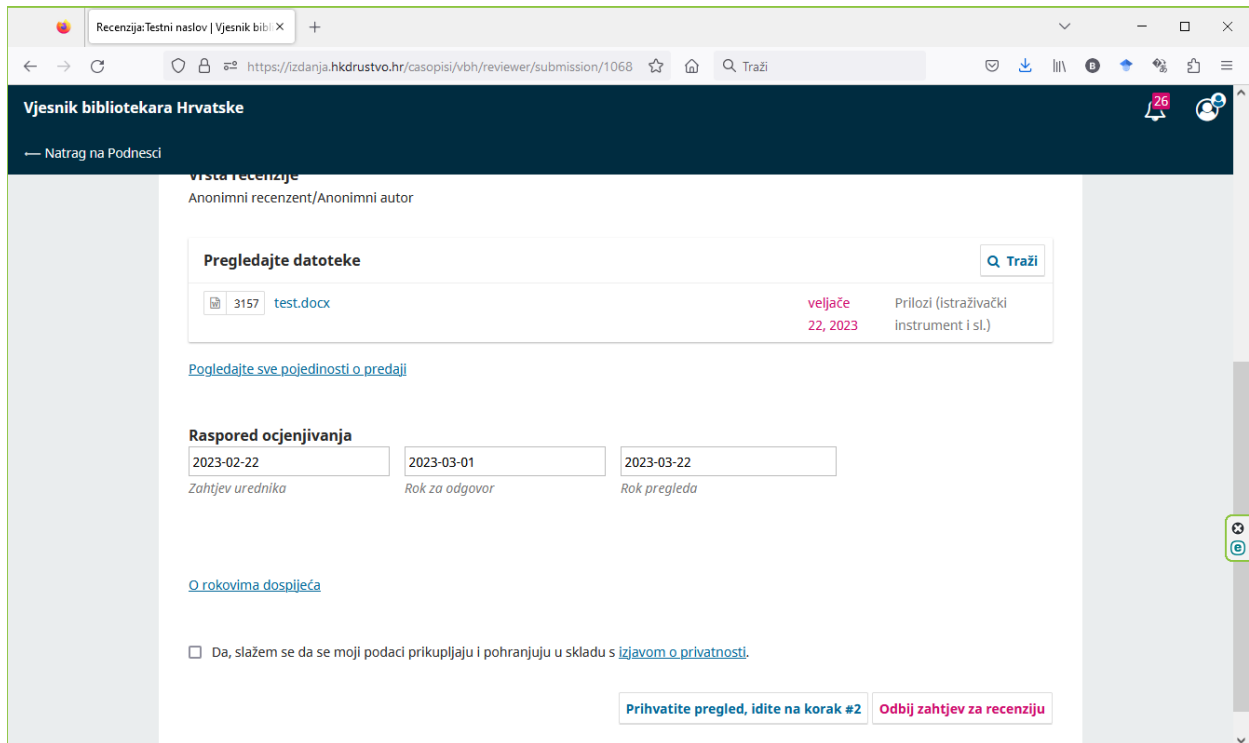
Recenzija:Testni naslov | Vjesnik bibl ×
+
https://izdanja.hkdrustvo.hr/casopisi/vbh/reviewer/submission/1068
Traži

Vjesnik bibliotekara Hrvatske
26

⟵ Natrag na Podnesci

Vrsta recenzije
Anonimni recenzent/Anonimni autor

Pregledajte datoteke
Traži

3157 test.docx veljače 22, 2023 Prilozi (istraživački instrument i sl.)

Pogledajte sve pojedinosti o predaji

Raspored ocjenjivanja

2023-02-22
Zahtjev urednika

2023-03-01
Rok za odgovor

2023-03-22
Rok pregleda

O rokovima dospijeća

Da, slažem se da se moji podaci prikupljaju i pohranjuju u skladu s izjavom o privatnosti.

Prihvatite pregled, idite na korak #2
Odbij zahtjev za recenziju